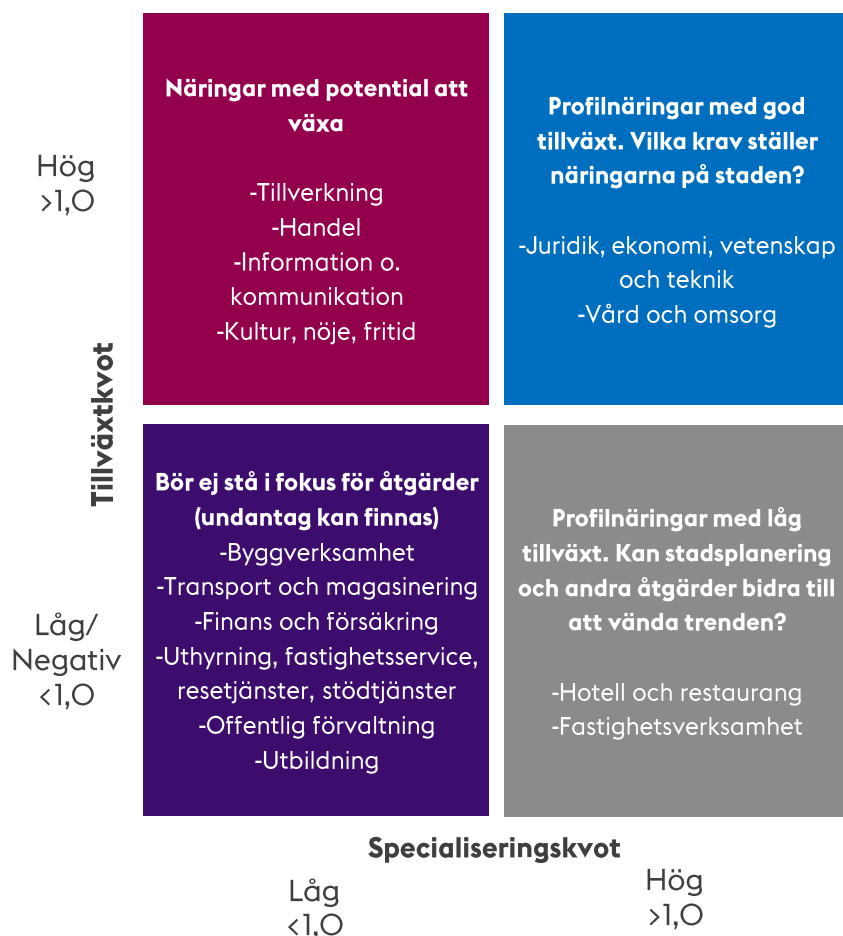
Hög
>1,0

Tillväxtkvot

Låg/
Negativ
<1,0

**Näringar med potential att växa**

-Tillverkning
-Handel
-Information o. kommunikation
-Kultur, nöje, fritid

**Profilnäringar med god tillväxt. Vilka krav ställer näringarna på staden?**

-Juridik, ekonomi, vetenskap och teknik
-Vård och omsorg

**Bör ej stå i fokus för åtgärder (undantag kan finnas)**
-Byggverksamhet
-Transport och magasinering
-Finans och försäkring
-Uthyrning, fastighetsservice, resetjänster, stödtjänster
-Offentlig förvaltning
-Utbildning

**Profilnäringar med låg tillväxt. Kan stadsplanering och andra åtgärder bidra till att vända trenden?**

-Hotell och restaurang
-Fastighetsverksamhet

Specialiseringskvot

Låg
<1,0

Hög
>1,0